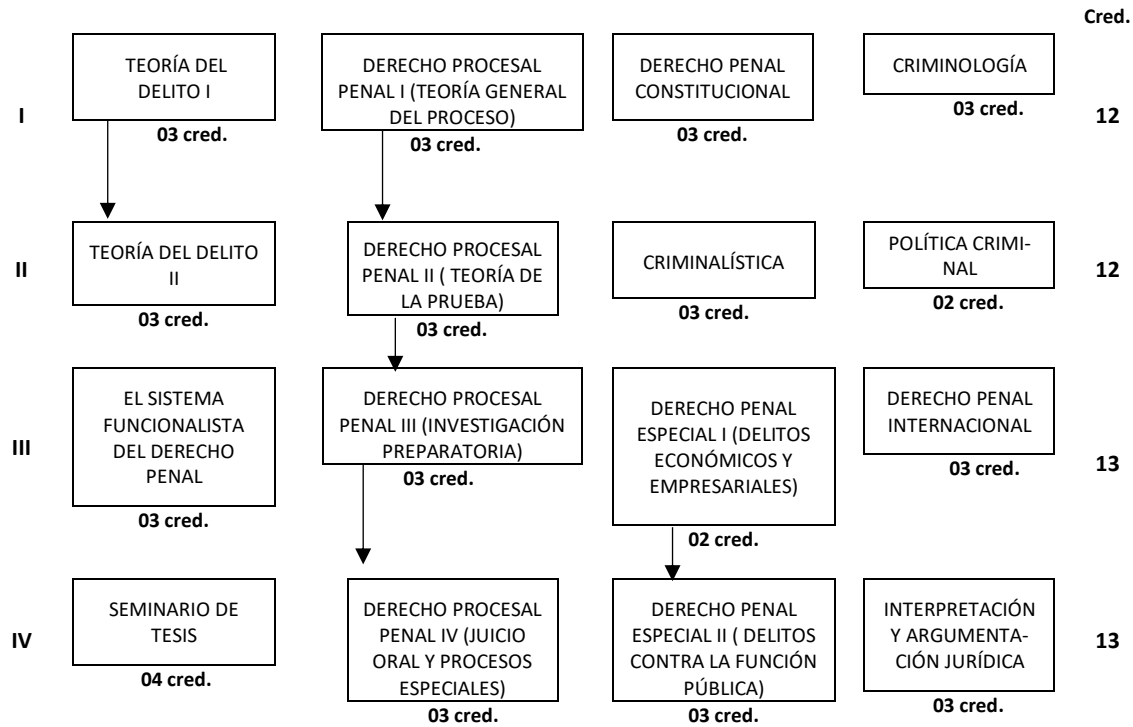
Cred.

I

TEORÍA DEL DELITO I
03 cred.

DERECHO PROCESAL PENAL I (TEORÍA GENERAL DEL PROCESO)
03 cred.

DERECHO PENAL CONSTITUCIONAL
03 cred.

CRIMINOLOGÍA
03 cred.

12

II

TEORÍA DEL DELITO II
03 cred.

DERECHO PROCESAL PENAL II ( TEORÍA DE LA PRUEBA)
03 cred.

CRIMINALÍSTICA
03 cred.

POLÍTICA CRIMINAL
02 cred.

12

III

EL SISTEMA FUNCIONALISTA DEL DERECHO PENAL
03 cred.

DERECHO PROCESAL PENAL III (INVESTIGACIÓN PREPARATORIA)
03 cred.

DERECHO PENAL ESPECIAL I (DELITOS ECONÓMICOS Y EMPRESARIALES)
02 cred.

DERECHO PENAL INTERNACIONAL
03 cred.

13

IV

SEMINARIO DE TESIS
04 cred.

DERECHO PROCESAL PENAL IV (JUICIO ORAL Y PROCESOS ESPECIALES)
03 cred.

DERECHO PENAL ESPECIAL II ( DELITOS CONTRA LA FUNCIÓN PÚBLICA)
03 cred.

INTERPRETACIÓN Y ARGUMENTACIÓN JURÍDICA
03 cred.

13